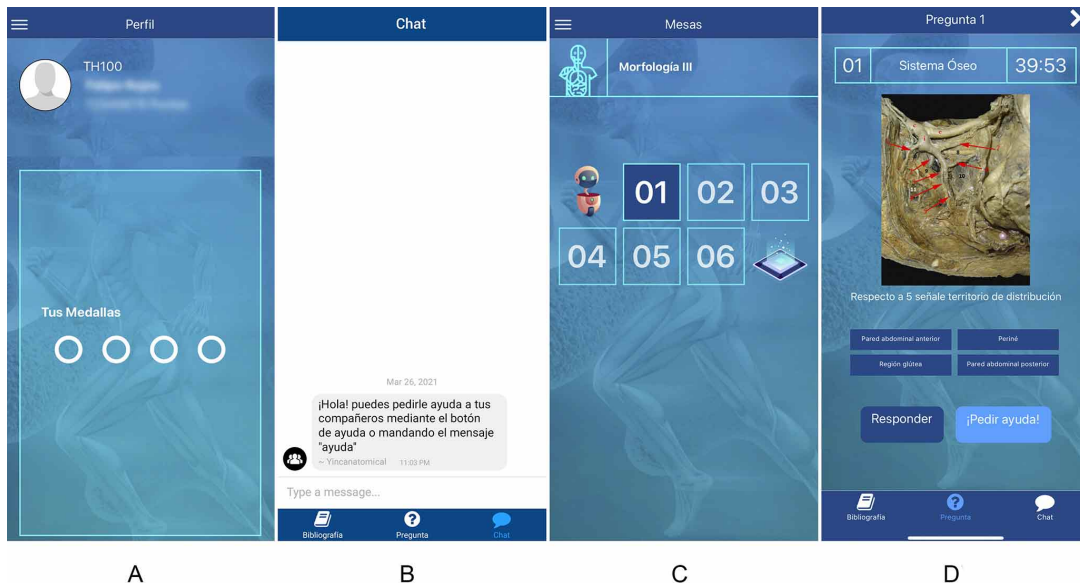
Perfil

TH100
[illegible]
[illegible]

Tus Medallas

A

Chat

Mar 26, 2021

¡Hola! puedes pedirle ayuda a tus compañeros mediante el botón de ayuda o mandando el mensaje "ayuda"
~ Yincanatomical 11:03 PM

Type a message...

Bibliografía
Pregunta
Chat

B

Mesas

Morfología III

01
02
03
04
05
06

C

Pregunta 1

01
Sistema Óseo
39:53

Respecto a 5 señale territorio de distribución

Pared abdominal anterior
Periné
Región glútea
Pared abdominal posterior

Responder
¡Pedir ayuda!

Bibliografía
Pregunta
Chat

D